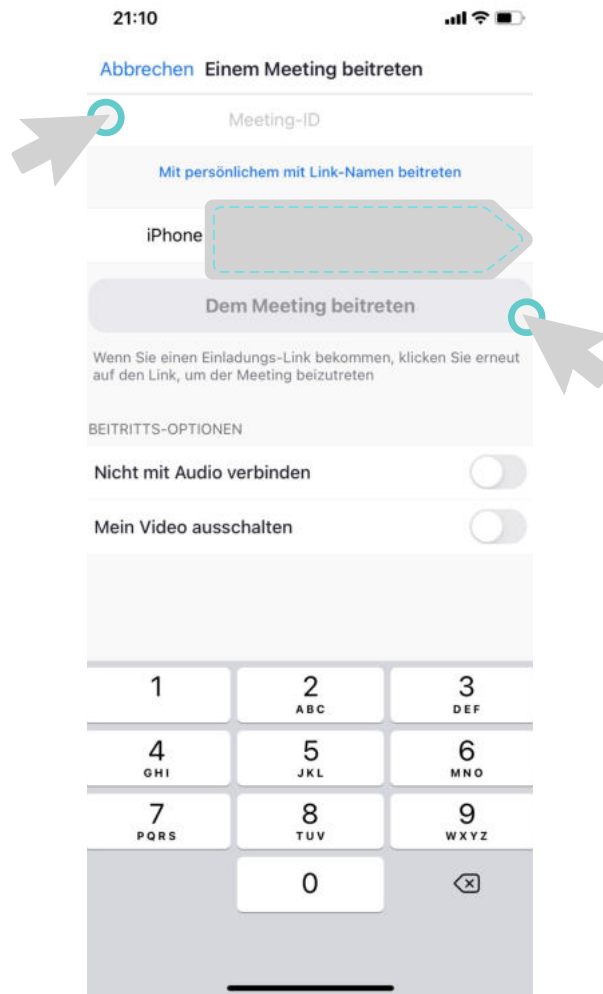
21:10

Abbrechen Einem Meeting beitreten

Meeting-ID

Mit persönlichem mit Link-Namen beitreten

iPhone

Dem Meeting beitreten

Wenn Sie einen Einladungs-Link bekommen, klicken Sie erneut auf den Link, um der Meeting beizutreten

BEITRITTS-OPTIONEN

Nicht mit Audio verbinden

Mein Video ausschalten

1
2 ABC
3 DEF
4 GHI
5 JKL
6 MNO
7 PQRS
8 TUV
9 WXYZ
0